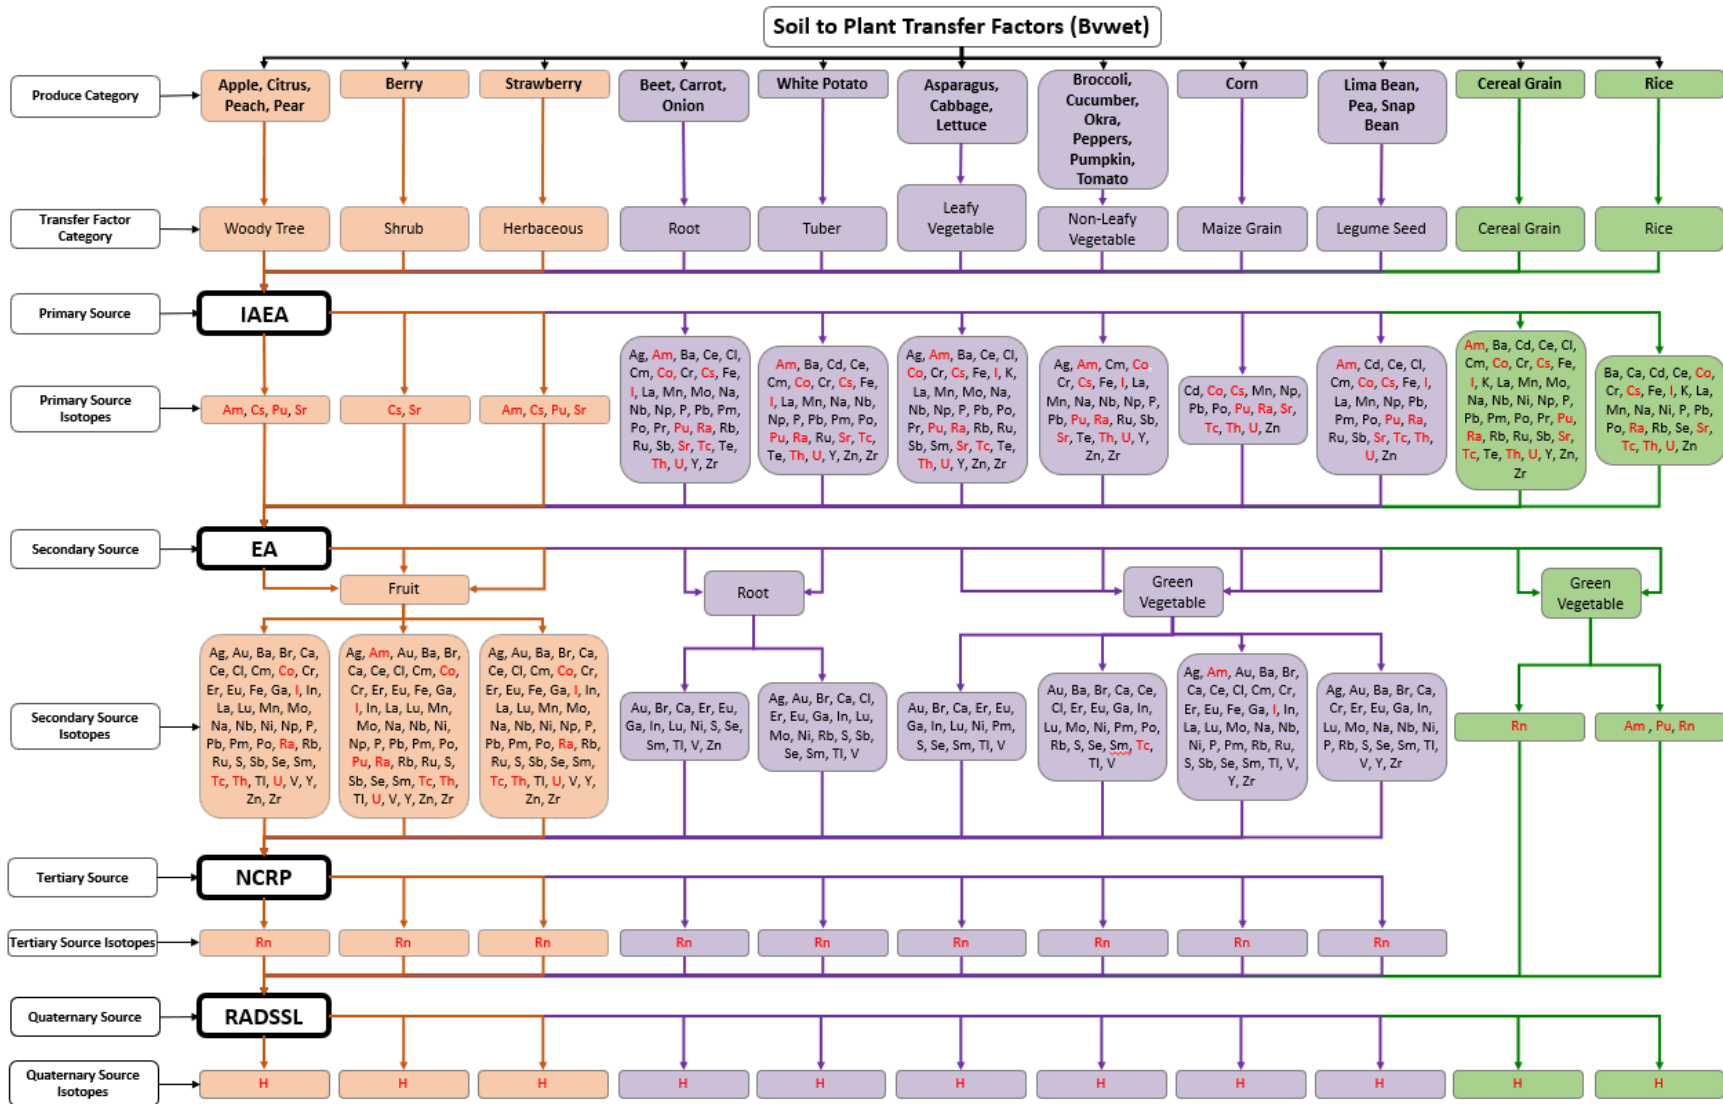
Soil to Plant Transfer Factors (Bvwet)

Produce Category
Apple, Citrus, Peach, Pear
Berry
Strawberry
Beet, Carrot, Onion
White Potato
Asparagus, Cabbage, Lettuce
Broccoli, Cucumber, Okra, Peppers, Pumpkin, Tomato
Corn
Lima Bean, Pea, Snap Bean
Cereal Grain
Rice

Transfer Factor Category
Woody Tree
Shrub
Herbaceous
Root
Tuber
Leafy Vegetable
Non-Leafy Vegetable
Maize Grain
Legume Seed
Cereal Grain
Rice

Primary Source
IAEA

Primary Source Isotopes
Am, Cs, Pu, Sr
Cs, Sr
Am, Cs, Pu, Sr
Ag, Am, Ba, Ce, Cl, Cm, Co, Cr, Cs, Fe, I, La, Mn, Mo, Na, Nb, Np, P, Pb, Pm, Po, Pr, Pu, Ra, Rb, Ru, Sb, Sr, Tc, Te, Th, U, Y, Zr
Am, Ba, Cd, Ce, Cm, Co, Cr, Cs, Fe, I, La, Mn, Na, Nb, Np, P, Pb, Pm, Po, Pu, Ra, Ru, Sr, Tc, Te, Th, U, Y, Zn, Zr
Ag, Am, Ba, Ce, Cl, Co, Cr, Cs, Fe, I, K, La, Mn, Mo, Na, Nb, Np, P, Pb, Po, Pr, Pu, Ra, Rb, Ru, Sb, Sm, Sr, Tc, Te, Th, U, Y, Zn, Zr
Ag, Am, Cm, Co, Cr, Cs, Fe, I, La, Mn, Na, Nb, Np, P, Pb, Pu, Ra, Ru, Sb, Sr, Te, Th, U, Y, Zn, Zr
Cd, Co, Cs, Mn, Np, Pb, Po, Pu, Ra, Sr, Tc, Th, U, Zn
Am, Cd, Ce, Cl, Cm, Co, Cs, Fe, I, La, Mn, Np, Pb, Pm, Po, Pu, Ra, Ru, Sb, Sr, Tc, Th, U, Zn
Am, Ba, Cd, Ce, Cl, Cm, Co, Cr, Cs, Fe, I, K, La, Mn, Mo, Na, Nb, Ni, Np, P, Pb, Pm, Po, Pr, Pu, Ra, Rb, Ru, Sb, Sr, Tc, Te, Th, U, Y, Zn, Zr
Ba, Ca, Cd, Ce, Co, Cr, Cs, Fe, I, K, La, Mn, Na, Ni, P, Pb, Po, Ra, Rb, Se, Sr, Tc, Th, U, Zn

Secondary Source
EA
Fruit
Root
Green Vegetable
Green Vegetable

Secondary Source Isotopes
Ag, Au, Ba, Br, Ca, Ce, Cl, Cm, Co, Cr, Er, Eu, Fe, Ga, I, In, La, Lu, Mn, Mo, Na, Nb, Ni, Np, P, Pb, Pm, Po, Ra, Rb, Ru, S, Sb, Se, Sm, Tc, Th, Tl, U, V, Y, Zn, Zr
Ag, Am, Au, Ba, Br, Ca, Ce, Cl, Cm, Co, Cr, Er, Eu, Fe, Ga, I, In, La, Lu, Mn, Mo, Na, Nb, Ni, Np, P, Pb, Pm, Po, Pu, Ra, Rb, Ru, S, Sb, Se, Sm, Tc, Th, Tl, U, V, Y, Zn, Zr
Ag, Au, Ba, Br, Ca, Ce, Cl, Cm, Co, Cr, Er, Eu, Fe, Ga, I, In, La, Lu, Mn, Mo, Na, Nb, Ni, Np, P, Pb, Pm, Po, Ra, Rb, Ru, S, Sb, Se, Sm, Tc, Th, Tl, U, V, Y, Zn, Zr
Au, Br, Ca, Er, Eu, Ga, In, Lu, Ni, S, Se, Sm, Tl, V, Zn
Ag, Au, Br, Ca, Cl, Er, Eu, Ga, In, Lu, Mo, Ni, Rb, S, Sb, Se, Sm, Tl, V
Au, Br, Ca, Er, Eu, Ga, In, Lu, Ni, Pm, S, Se, Sm, Tl, V
Au, Ba, Br, Ca, Ce, Cl, Er, Eu, Ga, In, Lu, Mo, Ni, Pm, Po, Rb, S, Se, Sm, Tc, Tl, V
Ag, Am, Au, Ba, Br, Ca, Ce, Cl, Cm, Cr, Er, Eu, Fe, Ga, I, In, La, Lu, Mo, Na, Nb, Ni, P, Pm, Rb, Ru, S, Sb, Se, Sm, Tl, V, Y, Zr
Ag, Au, Ba, Br, Ca, Cr, Er, Eu, Ga, In, Lu, Mo, Na, Nb, Ni, P, Rb, S, Se, Sm, Tl, V, Y, Zr
Rn
Am , Pu, Rn

Tertiary Source
NCRP

Tertiary Source Isotopes
Rn
Rn
Rn
Rn
Rn
Rn
Rn
Rn
Rn

Quaternary Source
RADSSL

Quaternary Source Isotopes
H
H
H
H
H
H
H
H
H
H
H